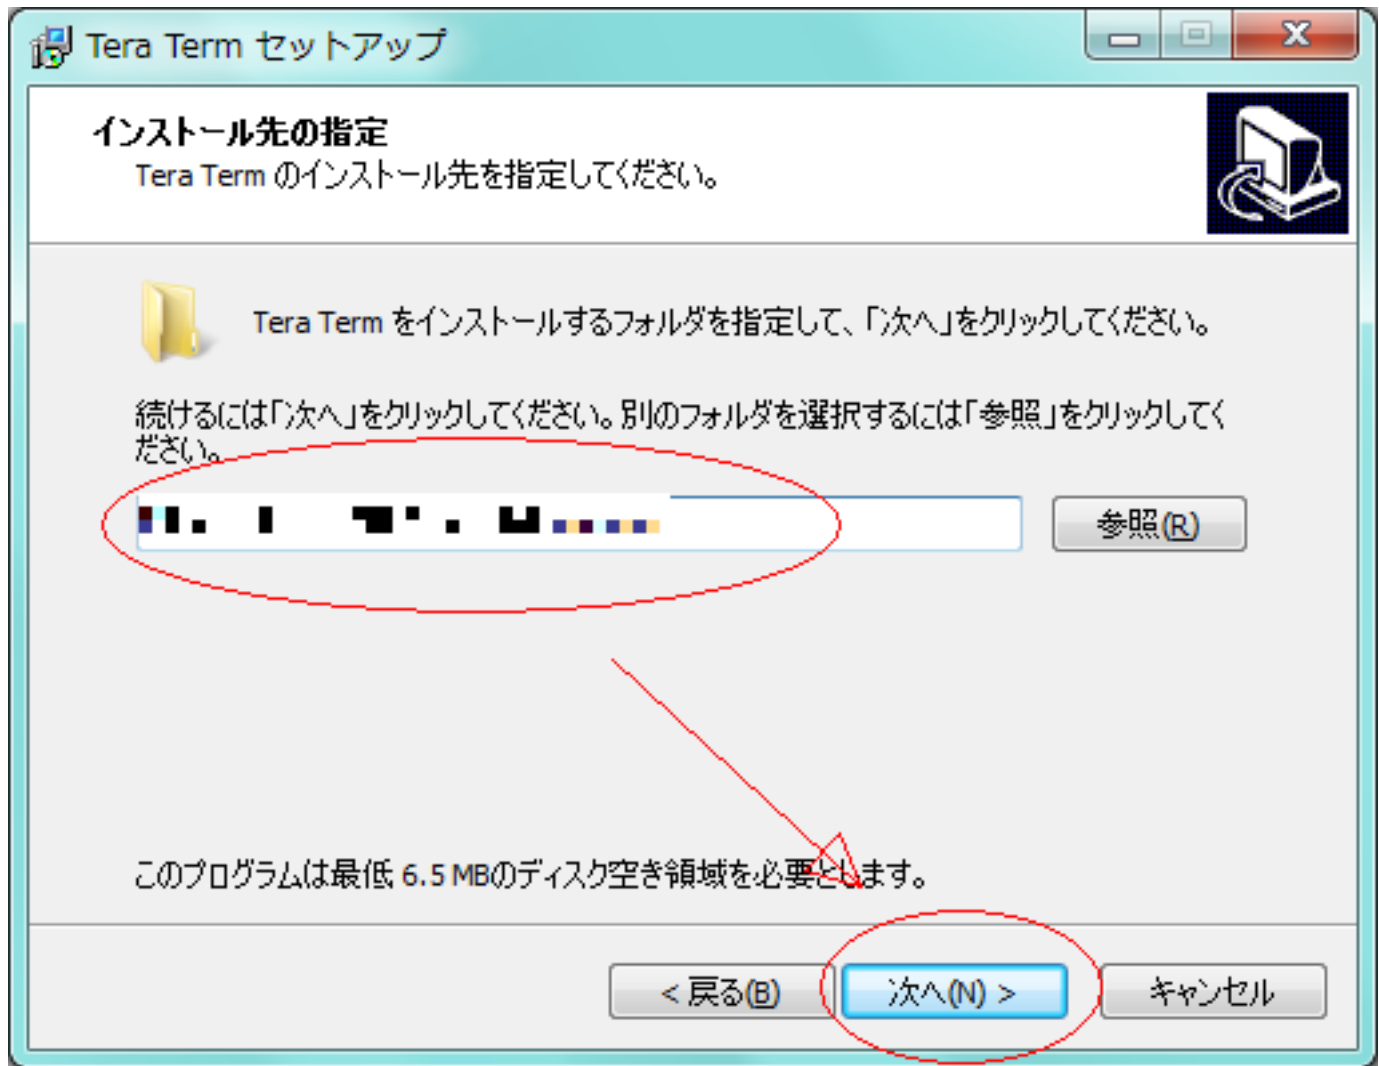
Tera Term セットアップ

インストール先の指定
Tera Term のインストール先を指定してください。

Tera Term をインストールするフォルダを指定して、「次へ」をクリックしてください。

続けるには「次へ」をクリックしてください。別のフォルダを選択するには「参照」をクリックしてください。

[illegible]

参照(R)

このプログラムは最低 6.5 MBのディスク空き領域を必要とします。

< 戻る(B)

次へ(N) >

キャンセル